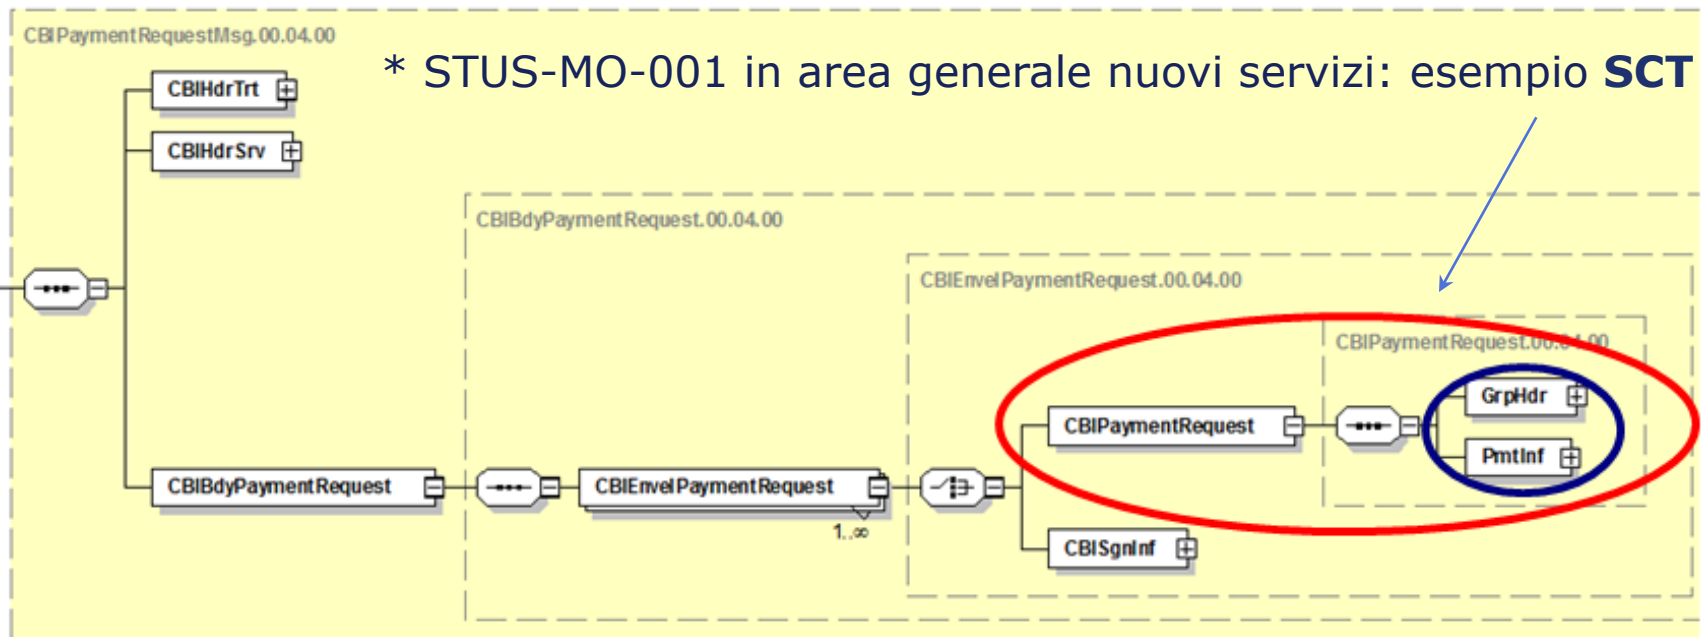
CBIPaymentRequestMsg.00.04.00

* STUS-MO-001 in area generale nuovi servizi: esempio **SCT**

CBIHdrTrt

CBIHdrSrv

CBIBdyPaymentRequest.00.04.00

CBIEnvelPaymentRequest.00.04.00

CBIPaymentRequest.00.04.00

GrpHdr

CBIPaymentRequest

PmtInf

CBIBdyPaymentRequest

CBIEnvelPaymentRequest

1..∞

CBISgnInf